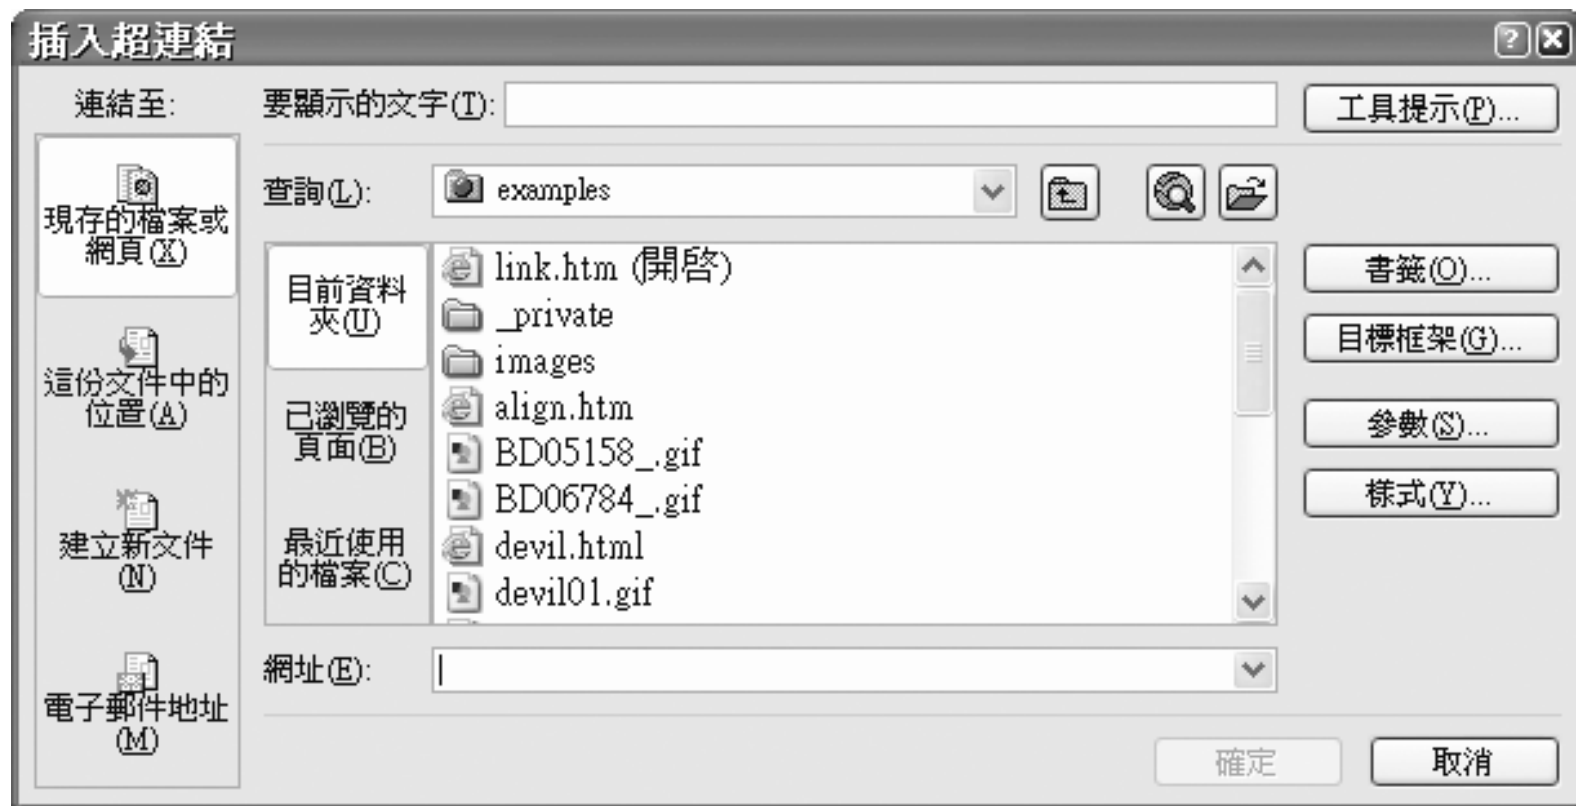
插入超連結

連結至:

現存的檔案或網頁(X)

這份文件中的位置(A)

建立新文件(N)

電子郵件地址(M)

要顯示的文字(T):

工具提示(P)...

查詢(L): examples

目前資料夾(U)

已瀏覽的頁面(B)

最近使用的檔案(C)

link.htm (開啓)
_private
images
align.htm
BD05158_.gif
BD06784_.gif
devil.html
devil01.gif

書籤(O)...

目標框架(G)...

參數(S)...

樣式(Y)...

網址(E):

確定

取消